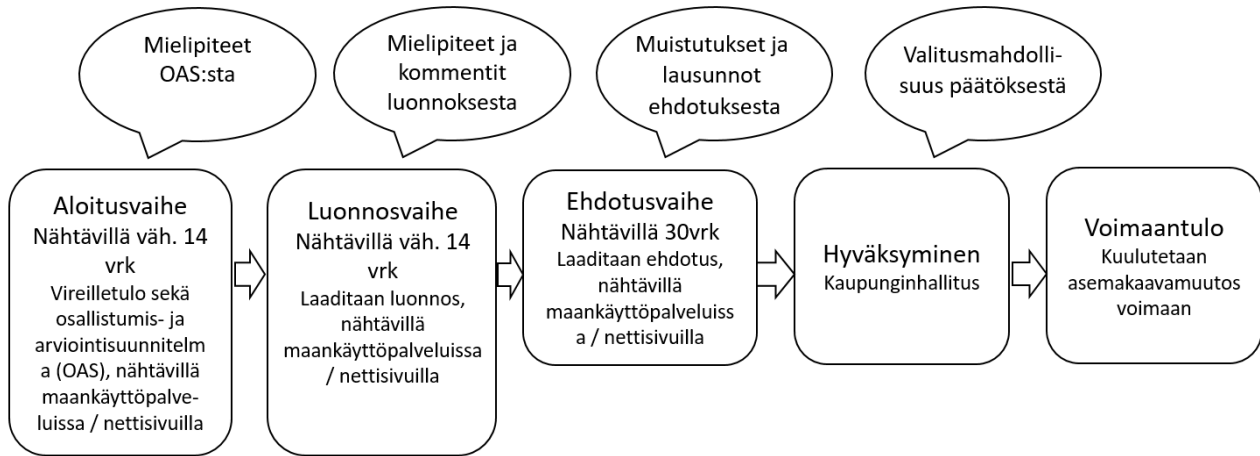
Mielipiteet OAS:sta

Mielipiteet ja kommentit luonnoksesta

Muistutukset ja lausunnot ehdotuksesta

Valitusmahdollisuus päätöksestä

Aloitusvaihe
Nähtävillä väh. 14 vrk
Vireilletulo sekä osallistumis- ja arviointisuunnitelma (OAS), nähtävillä maankäyttöpalveluissa / nettisivuilla

Luonnosvaihe
Nähtävillä väh. 14 vrk
Laaditaan luonnos, nähtävillä maankäyttöpalveluissa / nettisivuilla

Ehdotusvaihe
Nähtävillä 30vrk
Laaditaan ehdotus, nähtävillä maankäyttöpalveluissa / nettisivuilla

Hyväksyminen
Kaupunginhallitus

Voimaantulo
Kuulutetaan asemakaavamuutos voimaan